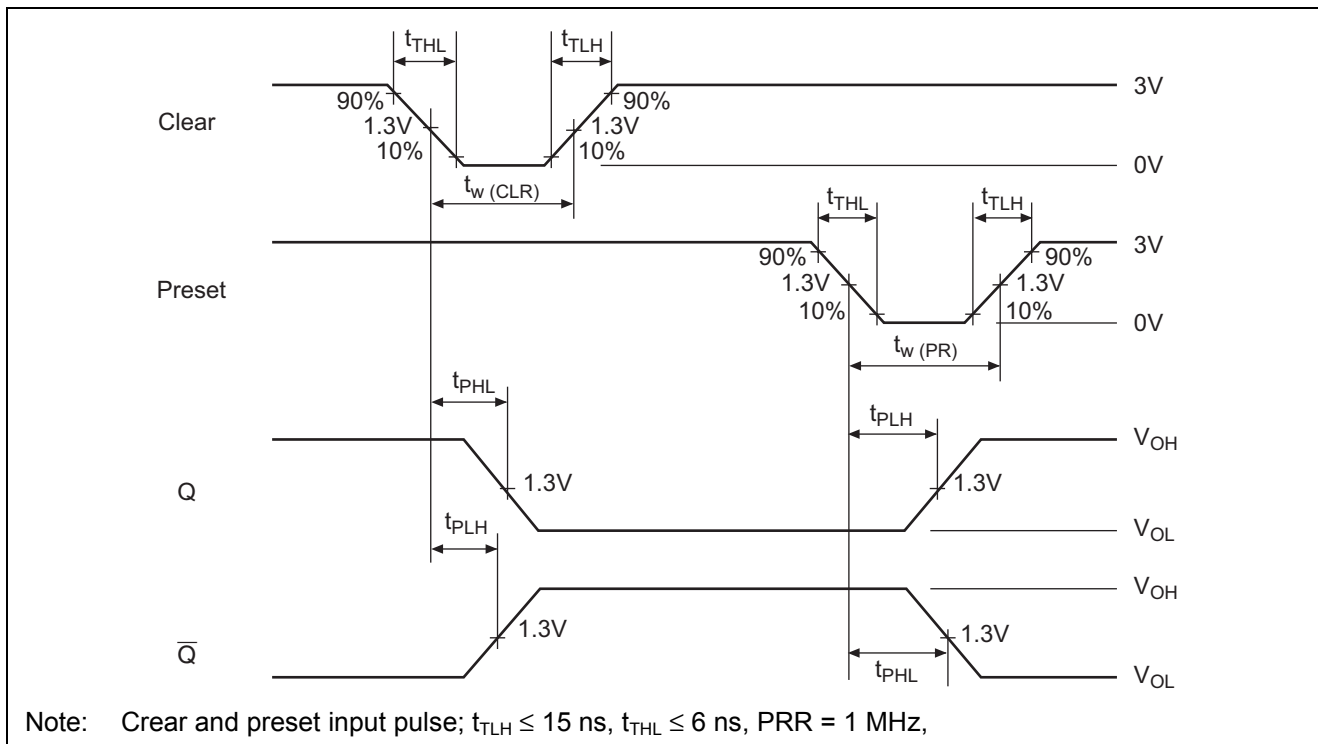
$t_{THL}$
$t_{TLH}$
3V
90%
90%
Clear
1.3V
1.3V
10%
10%
0V
$t_{w\ (CLR)}$
$t_{THL}$
$t_{TLH}$
3V
90%
90%
Preset
1.3V
1.3V
10%
10%
0V
$t_{w\ (PR)}$
$t_{PHL}$
$t_{PLH}$
$V_{OH}$
Q
1.3V
1.3V
$V_{OL}$
$t_{PLH}$
$V_{OH}$
$\overline{Q}$
1.3V
1.3V
$t_{PHL}$
$V_{OL}$

Note: Crear and preset input pulse; $t_{TLH} \leq 15$ ns, $t_{THL} \leq 6$ ns, PRR = 1 MHz,